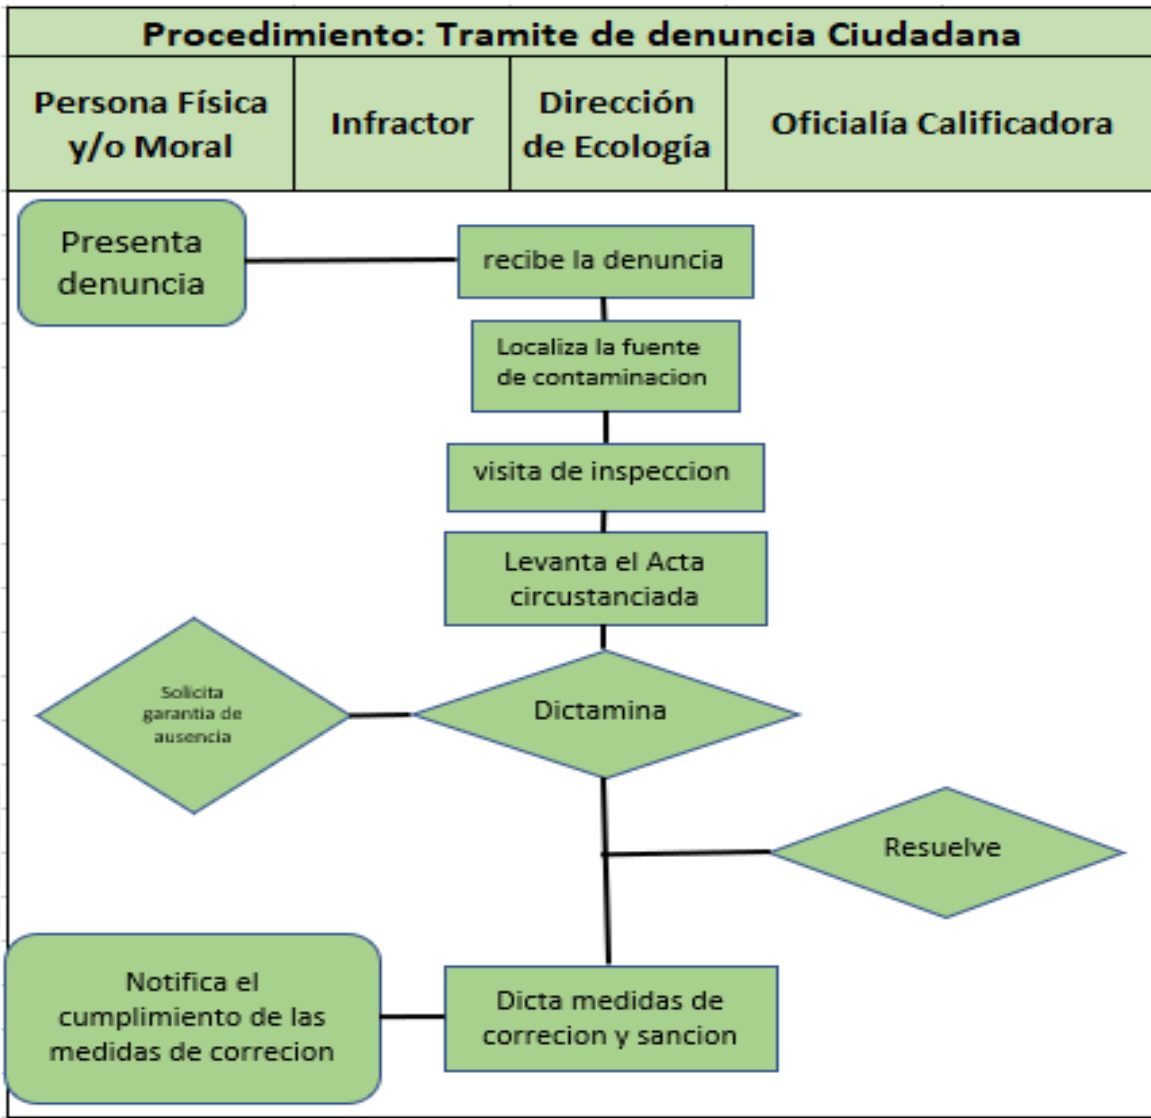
Procedimiento: Tramite de denuncia Ciudadana

| Persona Física y/o Moral | Infractor | Dirección de Ecología | Oficialía Calificadora |
|---|---|---|---|

Presenta denuncia

recibe la denuncia

Localiza la fuente de contaminacion

visita de inspeccion

Levanta el Acta circustanciada

Solicita garantia de ausencia

Dictamina

Resuelve

Notifica el cumplimiento de las medidas de correcion

Dicta medidas de correcion y sancion